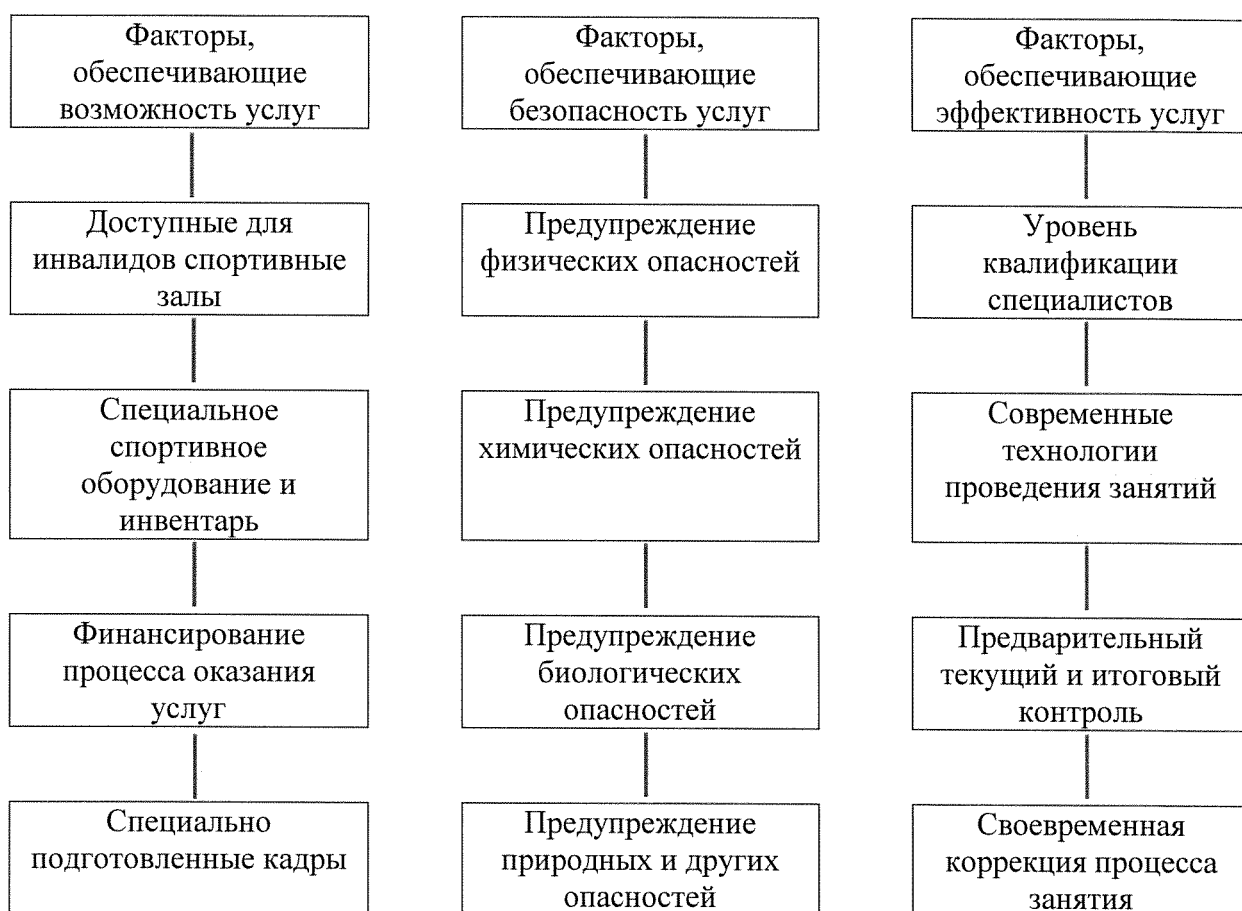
Факторы, обеспечивающие возможность услуг

Доступные для инвалидов спортивные залы

Специальное спортивное оборудование и инвентарь

Финансирование процесса оказания услуг

Специально подготовленные кадры

Факторы, обеспечивающие безопасность услуг

Предупреждение физических опасностей

Предупреждение химических опасностей

Предупреждение биологических опасностей

Предупреждение природных и других опасностей

Факторы, обеспечивающие эффективность услуг

Уровень квалификации специалистов

Современные технологии проведения занятий

Предварительный текущий и итоговый контроль

Своевременная коррекция процесса занятия